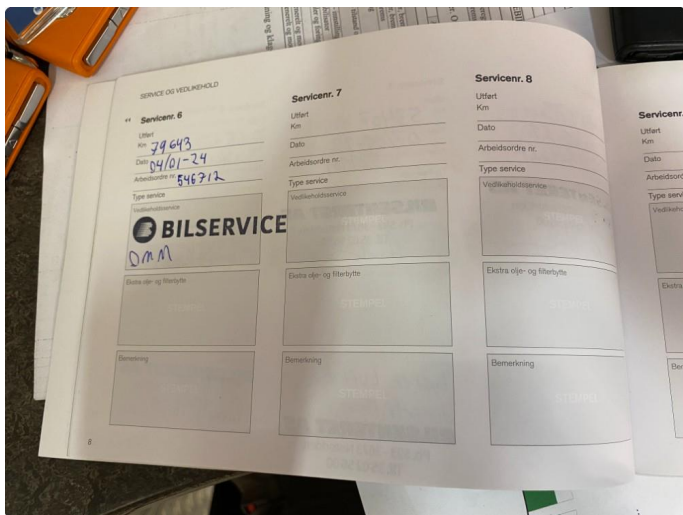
SERVICE OG VEDLIKEHOLD

Servicenr. 6
Utført
Km 79 643
Dato 04/01-24
Arbeidsordre nr. 546712
Type service
Vedlikeholdsservice
BILSERVICE
DMM
Ekstra olje- og filterbytte
Bemerkning

Servicenr. 7
Utført
Km
Dato
Arbeidsordre nr.
Type service
Vedlikeholdsservice
Ekstra olje- og filterbytte
Bemerkning

Servicenr. 8
Utført
Km
Dato
Arbeidsordre nr.
Type service
Vedlikeholdsservice
Ekstra olje- og filterbytte
Bemerkning

Servicenr.
Utført
Km
Dato
Type servi
Vedlikeh
Ekstr
Be

8